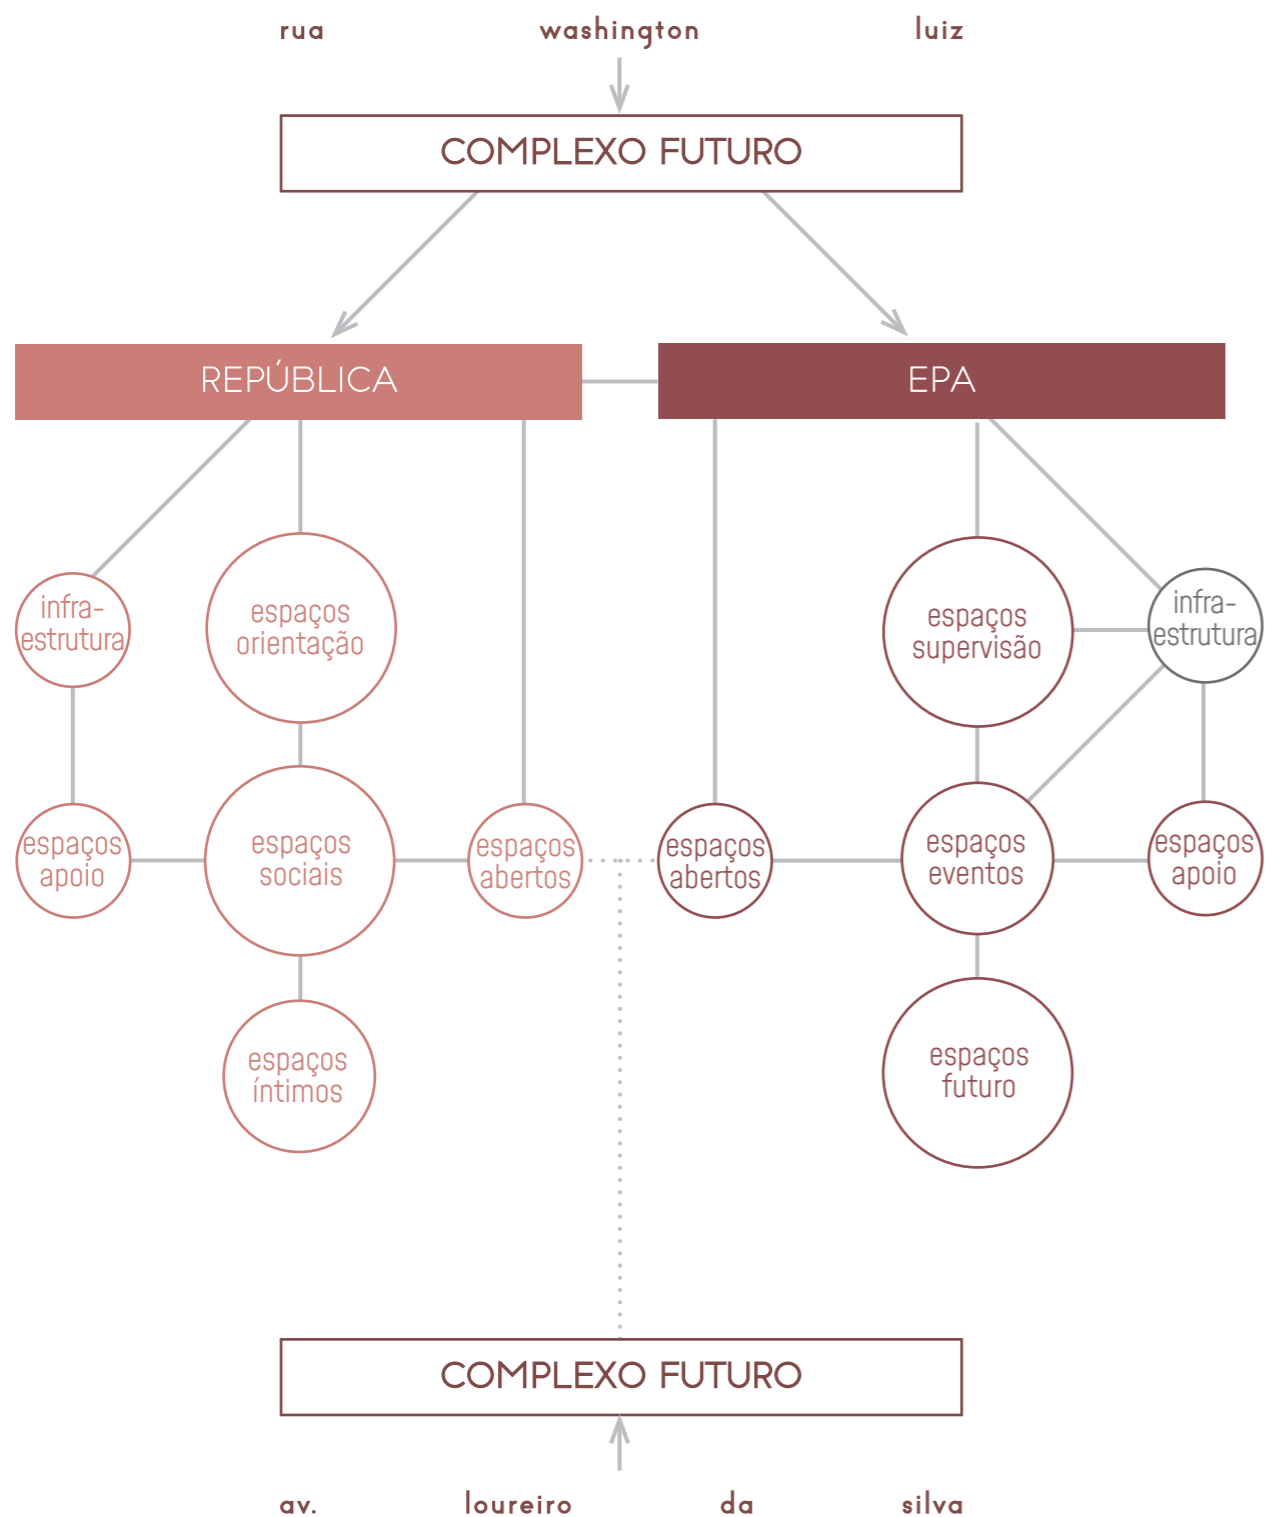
rua washington luiz

COMPLEXO FUTURO

REPÚBLICA

EPA

infra-estrutura

espaços orientação

espaços apoio

espaços sociais

espaços abertos

espaços íntimos

espaços abertos

espaços supervisão

infra-estrutura

espaços eventos

espaços apoio

espaços futuro

COMPLEXO FUTURO

av. loureiro da silva